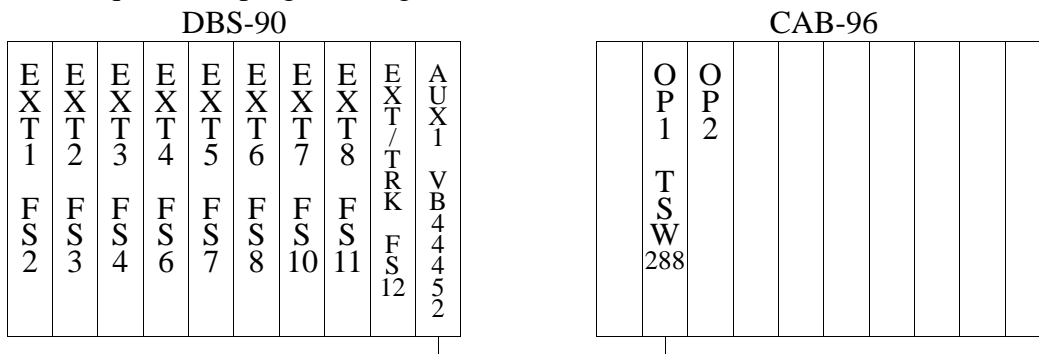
DBS-90

| EXT1 FS2 | EXT2 FS3 | EXT3 FS4 | EXT4 FS6 | EXT5 FS7 | EXT6 FS8 | EXT7 FS10 | EXT8 FS11 | EXT/TRK FS12 | AUX1 VB44452 |
|---|---|---|---|---|---|---|---|---|---|

CAB-96

| | OP1 TSW288 | OP2 | | | | | | | |
|---|---|---|---|---|---|---|---|---|---|